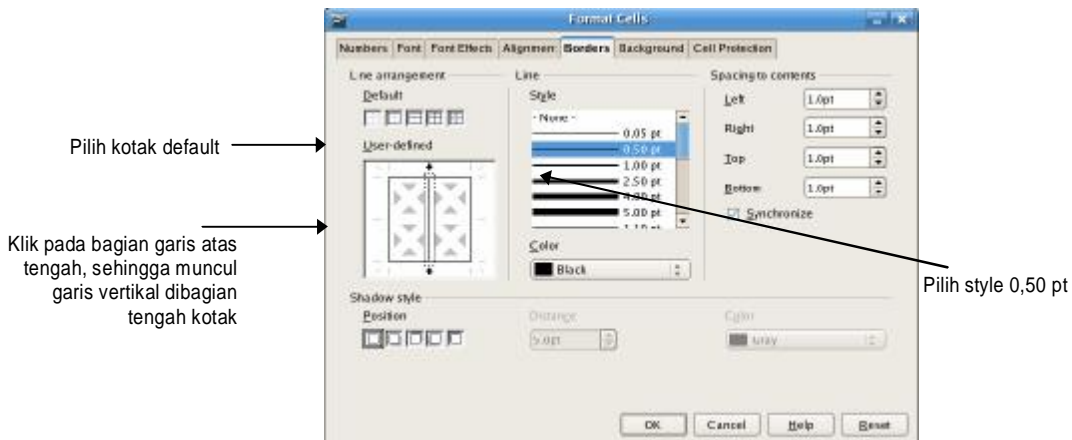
Format Cells

Numbers | Font | Font Effects | Alignment | Borders | Background | Cell Protection

Line arrangement
Default
User-defined

Line
Style
- None -
0,05 pt
0,50 pt
1,00 pt
2,50 pt
4,00 pt
5,00 pt
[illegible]

Color
Black

Spacing to contents
Left 1.0pt
Right 1.0pt
Top 1.0pt
Bottom 1.0pt
Synchronize

Shadow style
Position
Distance 5.0pt
Color Gray

OK Cancel Help Reset

Pilih kotak default

Klik pada bagian garis atas tengah, sehingga muncul garis vertikal dibagian tengah kotak

Pilih style 0,50 pt